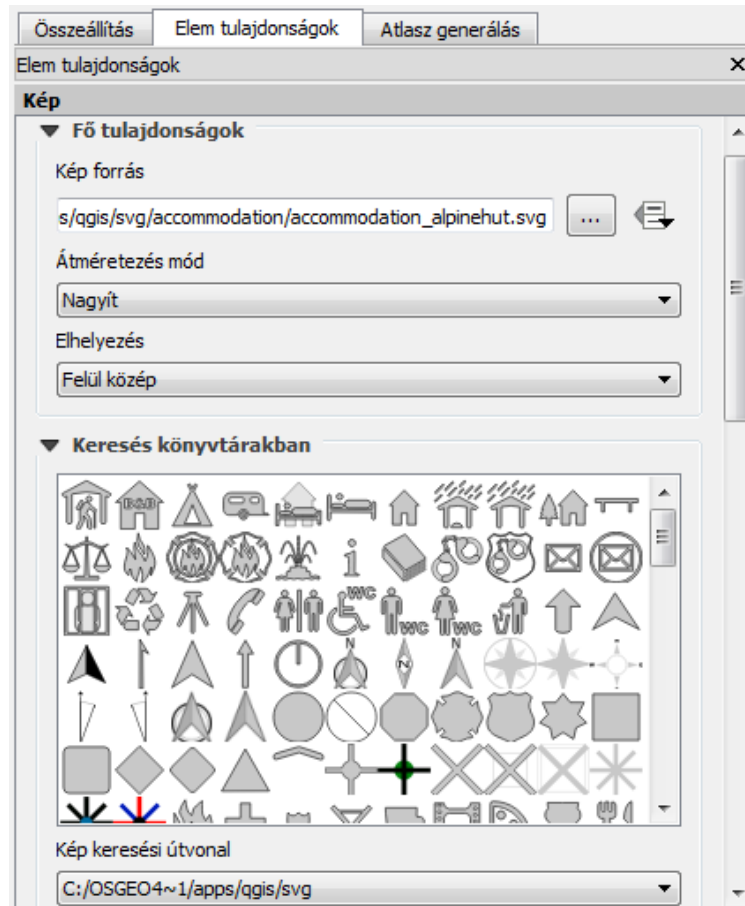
Összeállítás | Elem tulajdonságok | Atlasz generálás

Elem tulajdonságok

Kép

Fő tulajdonságok

Kép forrás

s/qgis/svg/accommodation/accommodation_alpinehut.svg ...

Átméretezés mód

Nagyít

Elhelyezés

Felül közép

Keresés könyvtárakban

B&B

i

WC

WC

WC

N

N

N

Kép keresési útvonal

C:/OSGEO4~1/apps/qgis/svg